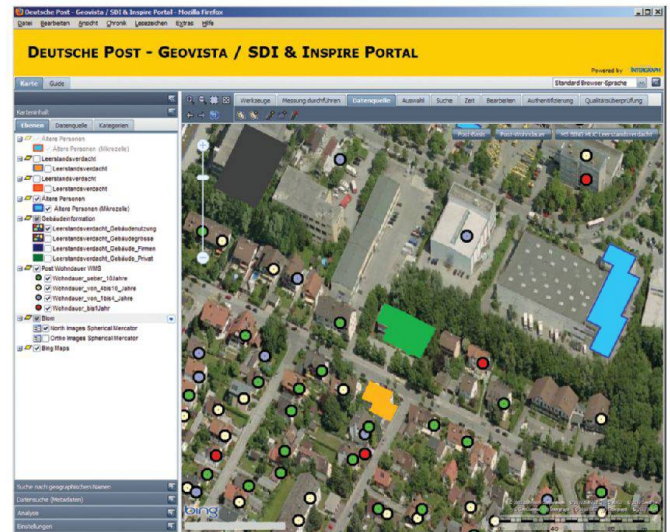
Deutsche Post - Geovista / SDI & Inspire Portal - Mozilla Firefox
Datei Bearbeiten Ansicht Chronik Lesezeichen Extras Hilfe

Deutsche Post - Geovista / SDI & Inspire Portal
Powered by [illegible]

Karte Guide
Standard Browser Sprache

Karteninhalt
Ebenen Datenquelle Kategorien
Ältere Personen
Ältere Personen (Mikrozelle)
Leerstandsverdacht
Leerstandsverdacht
Leerstandsverdacht
Leerstandsverdacht
Ältere Personen
Ältere Personen (Mikrozelle)
Gebäudeinformation
Leerstandsverdacht_Gebäudenutzung
Leerstandsverdacht_Gebäudegrösse
Leerstandsverdacht_Gebäude_Firmen
Leerstandsverdacht_Gebäude_Privat
Post Wohndauer WMS
Wohndauer_ueber_10Jahre
Wohndauer_von_4bis10_Jahre
Wohndauer_von_1bis4_Jahre
Wohndauer_bis1Jahr
Bing
North Images Spherical Mercator
Ortho Images Spherical Mercator
Bing Maps

Suche nach geographischen Namen
Datensuche (Metadaten)
Analyse
Einstellungen

Werkzeuge Messung durchführen Datenquelle Auswahl Suche Zeit Bearbeiten Authentifizierung Qualitätsüberprüfung
Post Basis Post Wohndauer NS SDI/S NUC Leerstandsverdacht
bing